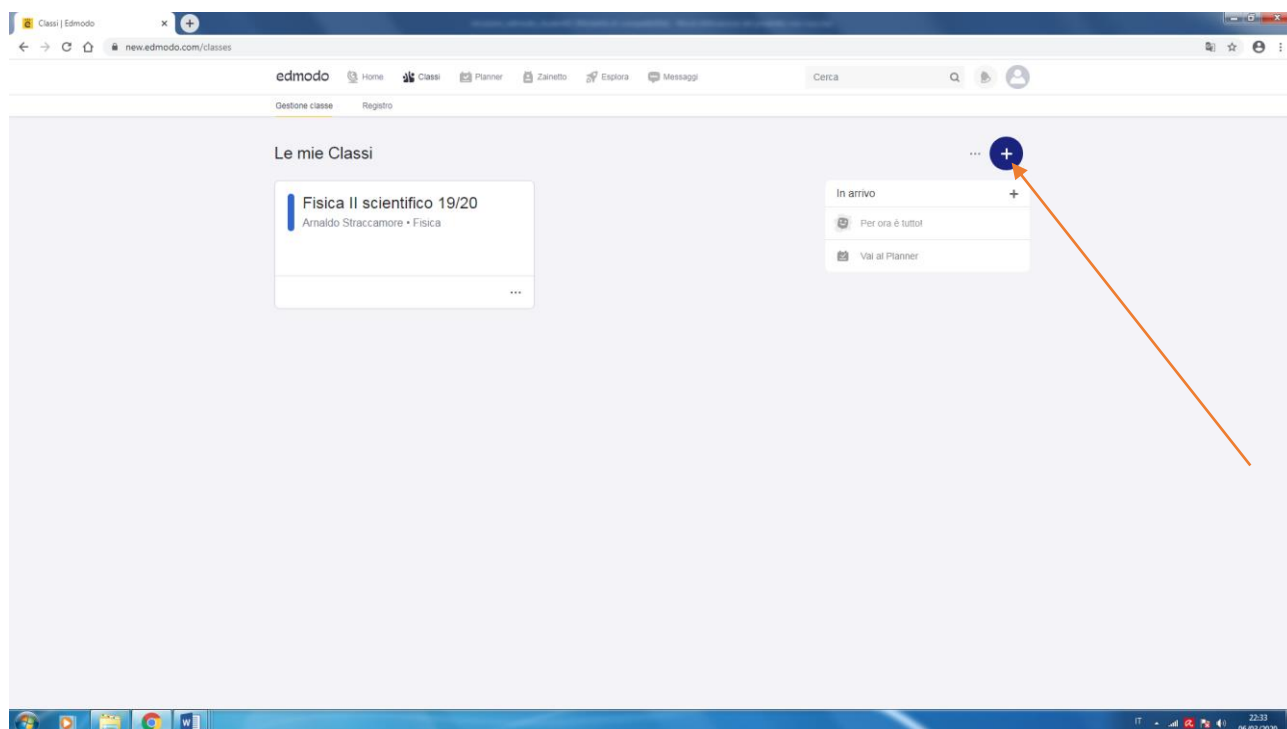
Classi | Edmodo

new.edmodo.com/classes

edmodo Home Classi Planner Zainetto Esplora Messaggi

Cerca

Gestione classe Registro

Le mie Classi

Fisica II scientifico 19/20
Arnaldo Straccamore • Fisica

...

In arrivo

Per ora è tutto!

Vai al Planner

IT

22:33
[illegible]